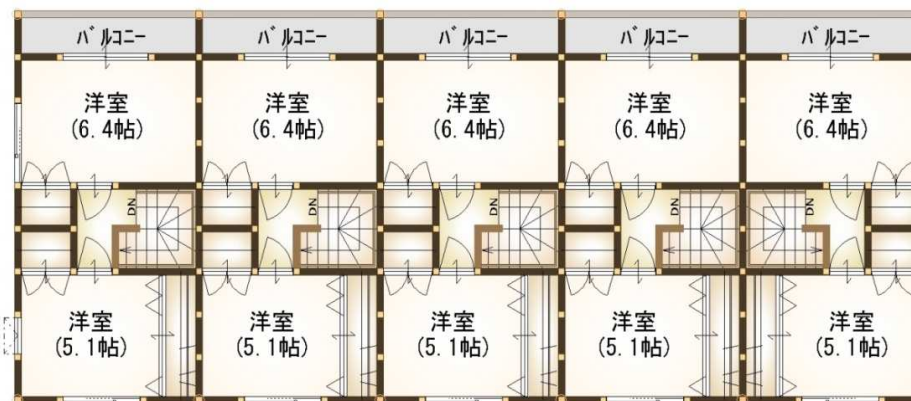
バルコニー
洋室
(6.4帖)
DN
洋室
(5.1帖)

バルコニー
洋室
(6.4帖)
DN
洋室
(5.1帖)

バルコニー
洋室
(6.4帖)
DN
洋室
(5.1帖)

バルコニー
洋室
(6.4帖)
DN
洋室
(5.1帖)

バルコニー
洋室
(6.4帖)
DN
洋室
(5.1帖)